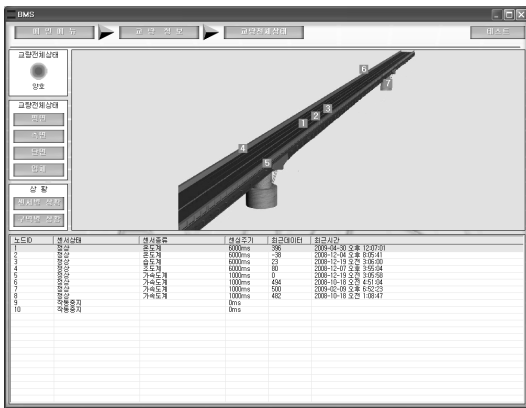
BMS

메인메뉴 | 교량정보 | 교량전체상태 | 테스트

교량전체상태

양호

교량전체상태

전체

1번

2번

3번

상황

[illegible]

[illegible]

6
7
3
1
2
4
5

| 노드ID | 센서상태 | 센서종류 | 센싱주기 | 최근데이터 | 최근시간 |
|---|---|---|---|---|---|
| 1 | 정상 | 온도계 | 5000ms | 395 | 2009-04-30 오후 12:07:01 |
| 2 | 정상 | 온도계 | 6000ms | -38 | 2008-12-04 오후 8:05:41 |
| 3 | 정상 | 습도계 | 6000ms | 23 | 2008-12-19 오전 3:06:00 |
| 4 | 정상 | 조도계 | 6000ms | 80 | 2008-12-07 오후 3:55:04 |
| 5 | 정상 | 가속도계 | 1000ms | 0 | 2008-12-19 오전 3:05:58 |
| 6 | 정상 | 가속도계 | 1000ms | 494 | 2008-10-18 오전 4:51:04 |
| 7 | 정상 | 가속도계 | 1000ms | 500 | 2009-02-09 오후 6:52:23 |
| 8 | 정상 | 가속도계 | 1000ms | 482 | 2008-10-18 오전 1:08:47 |
| 9 | 작동중지 |  | 0ms |  |  |
| 10 | 작동중지 |  | 0ms |  |  |